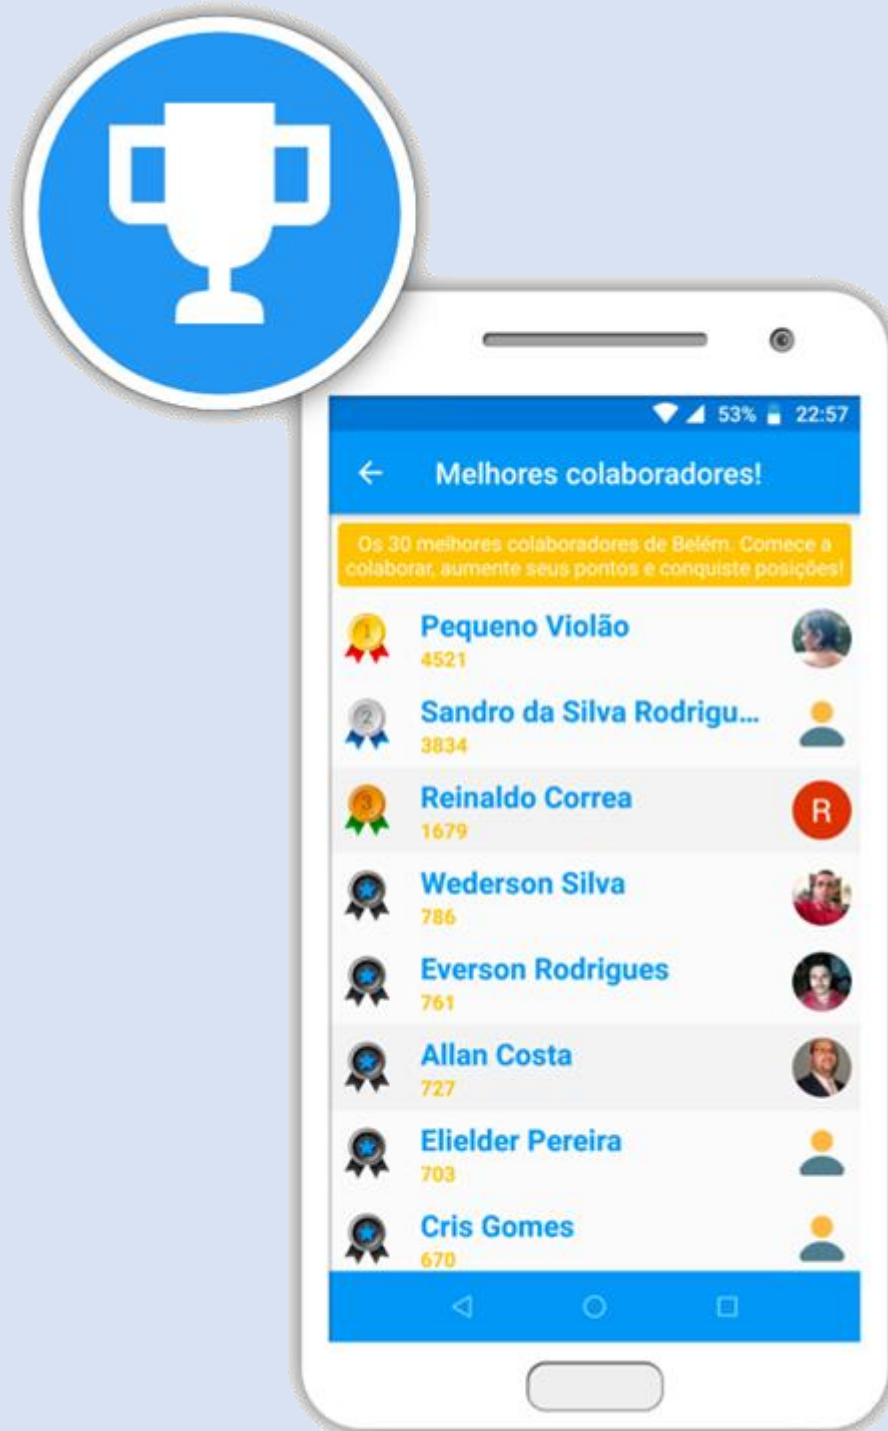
53% 22:57

←

Melhores colaboradores!

Os 30 melhores colaboradores de Belém. Comece a colaborar, aumente seus pontos e conquiste posições!

1
Pequeno Violão
4521

2
Sandro da Silva Rodrigu...
3834

3
Reinaldo Correa
1679
R

Wederson Silva
786

Everson Rodrigues
761

Allan Costa
727

Elielder Pereira
703

Cris Gomes
670